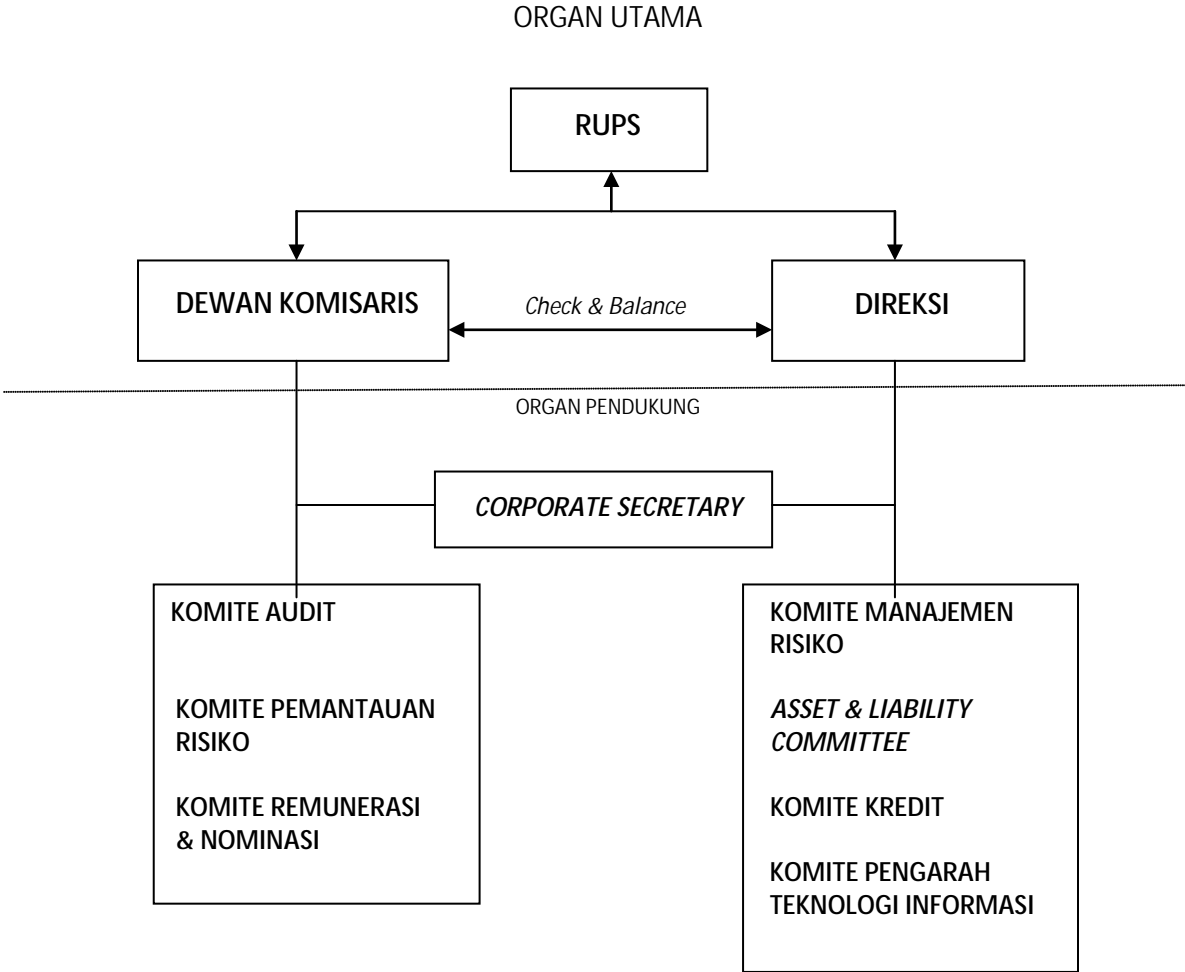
ORGAN UTAMA

RUPS

DEWAN KOMISARIS

Check & Balance

DIREKSI

ORGAN PENDUKUNG

CORPORATE SECRETARY

KOMITE AUDIT

KOMITE PEMANTAUAN RISIKO

KOMITE REMUNERASI & NOMINASI

KOMITE MANAJEMEN RISIKO

ASSET & LIABILITY COMMITTEE

KOMITE KREDIT

KOMITE PENGARAH TEKNOLOGI INFORMASI